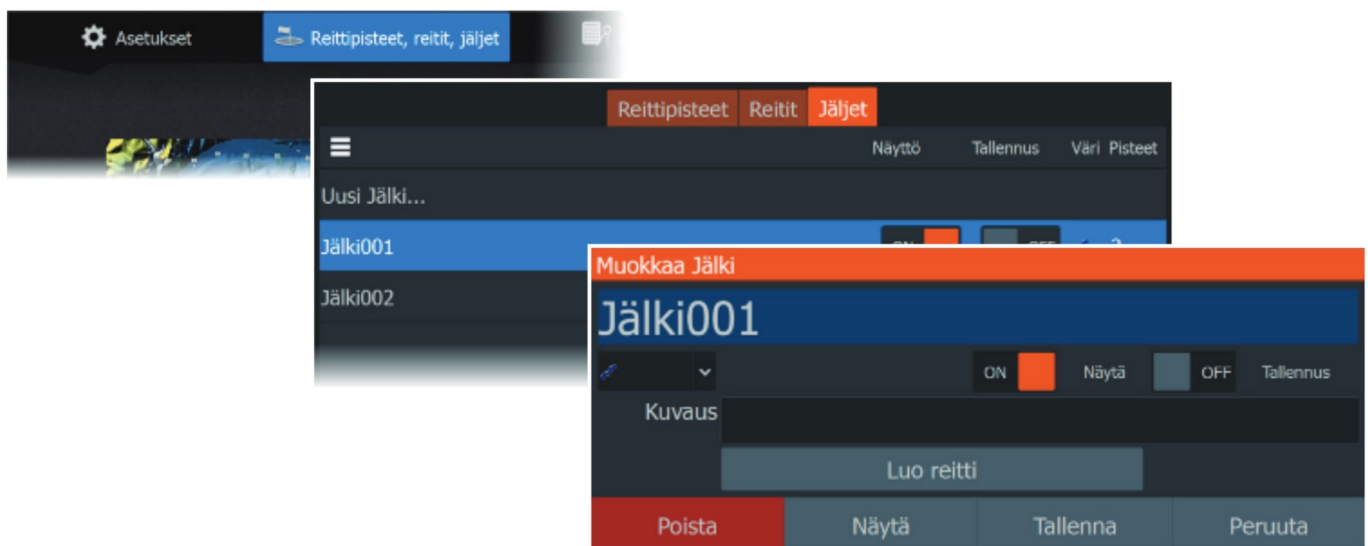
Asetukset
Reittipisteet, reitit, jäljet

Reittipisteet Reitit Jäljet

Näyttö Tallennus Väri Pisteet

Uusi Jälki...
Jälki001
Jälki002

Muokkaa Jälki
Jälki001
ON Näytä OFF Tallennus
Kuvaus
Luo reitti
Poista Näytä Tallenna Peruuta